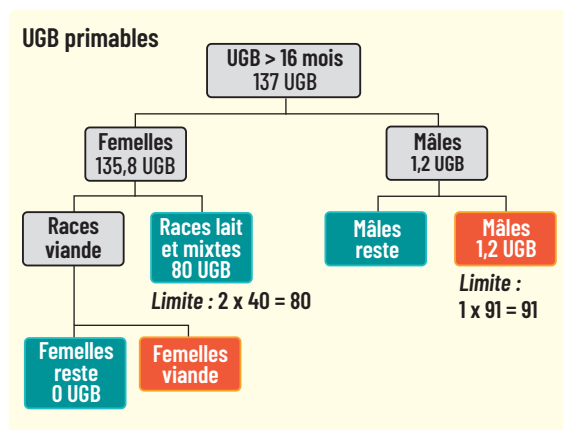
UGB primables

UGB > 16 mois
137 UGB

Femelles
135,8 UGB

Mâles
1,2 UGB

Races viande

Races lait et mixtes
80 UGB

Limite : 2 x 40 = 80

Mâles reste

Mâles
1,2 UGB

Limite :
1 x 91 = 91

Femelles reste
0 UGB

Femelles viande